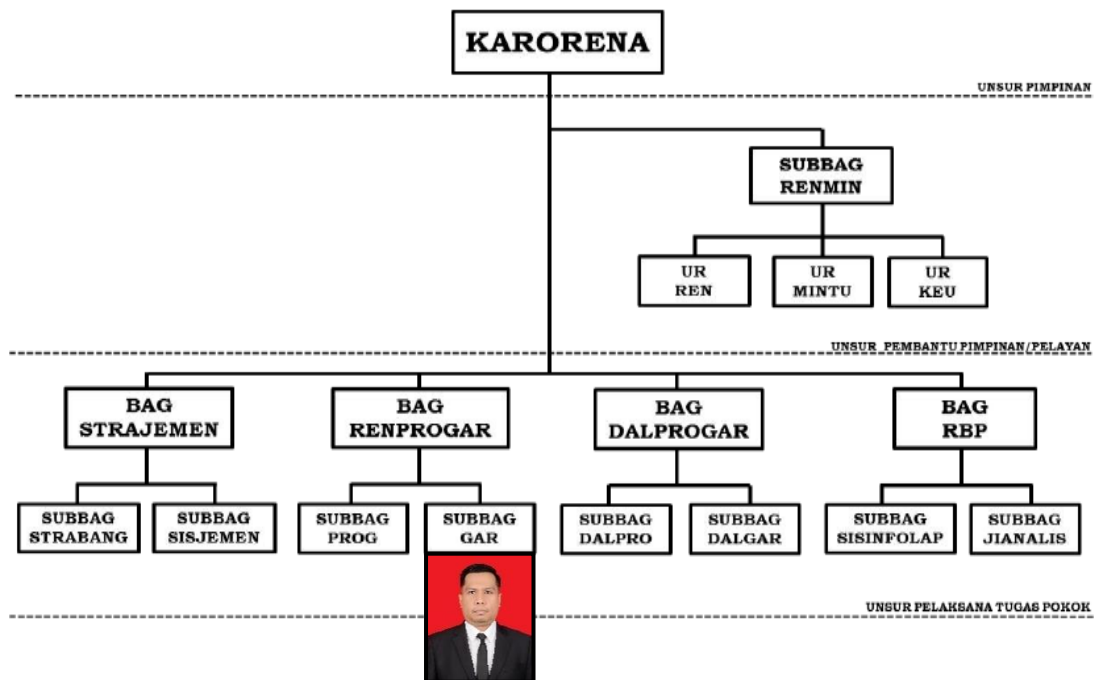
KARORENA

UNSUR PIMPINAN

SUBBAG RENMIN

UR REN

UR MINTU

UR KEU

UNSUR PEMBANTU PIMPINAN/PELAYAN

BAG STRAJEMEN

SUBBAG STRABANG

SUBBAG SISJEMEN

BAG RENPROGAR

SUBBAG PROG

SUBBAG GAR

BAG DALPROGAR

SUBBAG DALPRO

SUBBAG DALGAR

BAG RBP

SUBBAG SISINFOLAP

SUBBAG JIANALIS

UNSUR PELAKSANA TUGAS POKOK